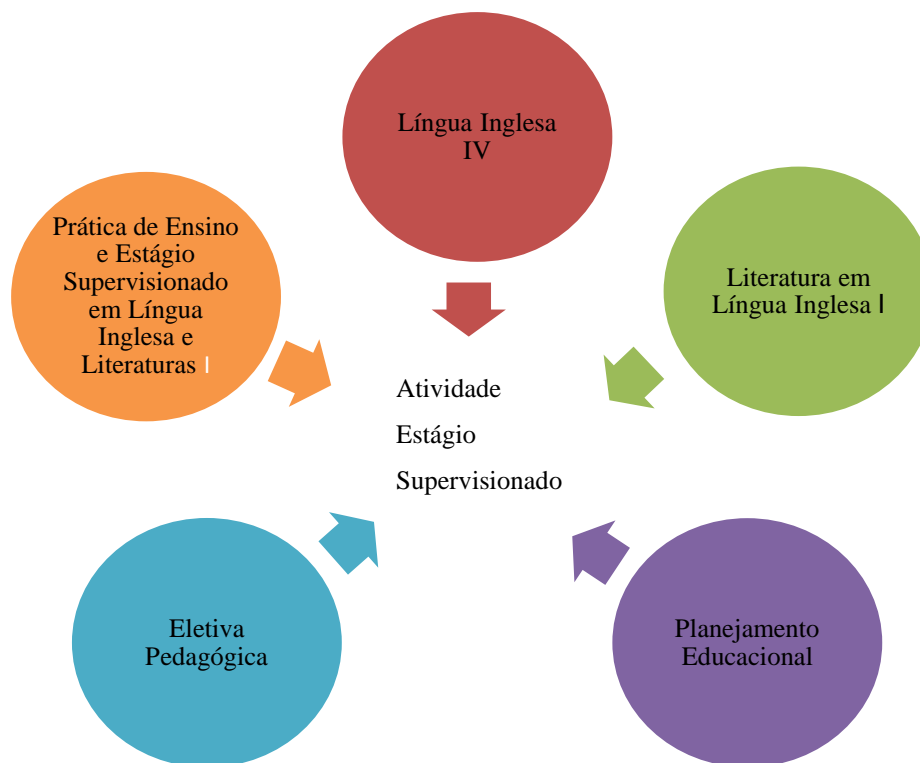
Língua Inglesa IV

Prática de Ensino e Estágio Supervisionado em Língua Inglesa e Literaturas I

Literatura em Língua Inglesa I

Atividade

Estágio

Supervisionado

Eletiva Pedagógica

Planejamento Educacional